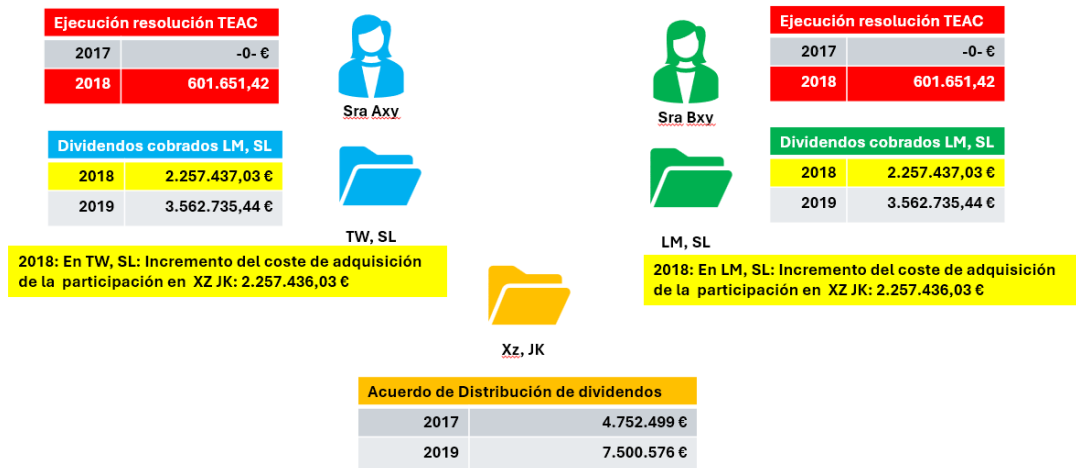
| Ejecución resolución TEAC | |
|---|---|
| 2017 | -0- € |
| 2018 | 601.651,42 |

Sra Axy

| Dividendos cobrados LM, SL | |
|---|---|
| 2018 | 2.257.437,03 € |
| 2019 | 3.562.735,44 € |

TW, SL

2018: En TW, SL: Incremento del coste de adquisición de la participación en XZ JK: 2.257.436,03 €

| Ejecución resolución TEAC | |
|---|---|
| 2017 | -0- € |
| 2018 | 601.651,42 |

Sra Bxy

| Dividendos cobrados LM, SL | |
|---|---|
| 2018 | 2.257.437,03 € |
| 2019 | 3.562.735,44 € |

LM, SL

2018: En LM, SL: Incremento del coste de adquisición de la participación en XZ JK: 2.257.436,03 €

Xz, JK

| Acuerdo de Distribución de dividendos | |
|---|---|
| 2017 | 4.752.499 € |
| 2019 | 7.500.576 € |